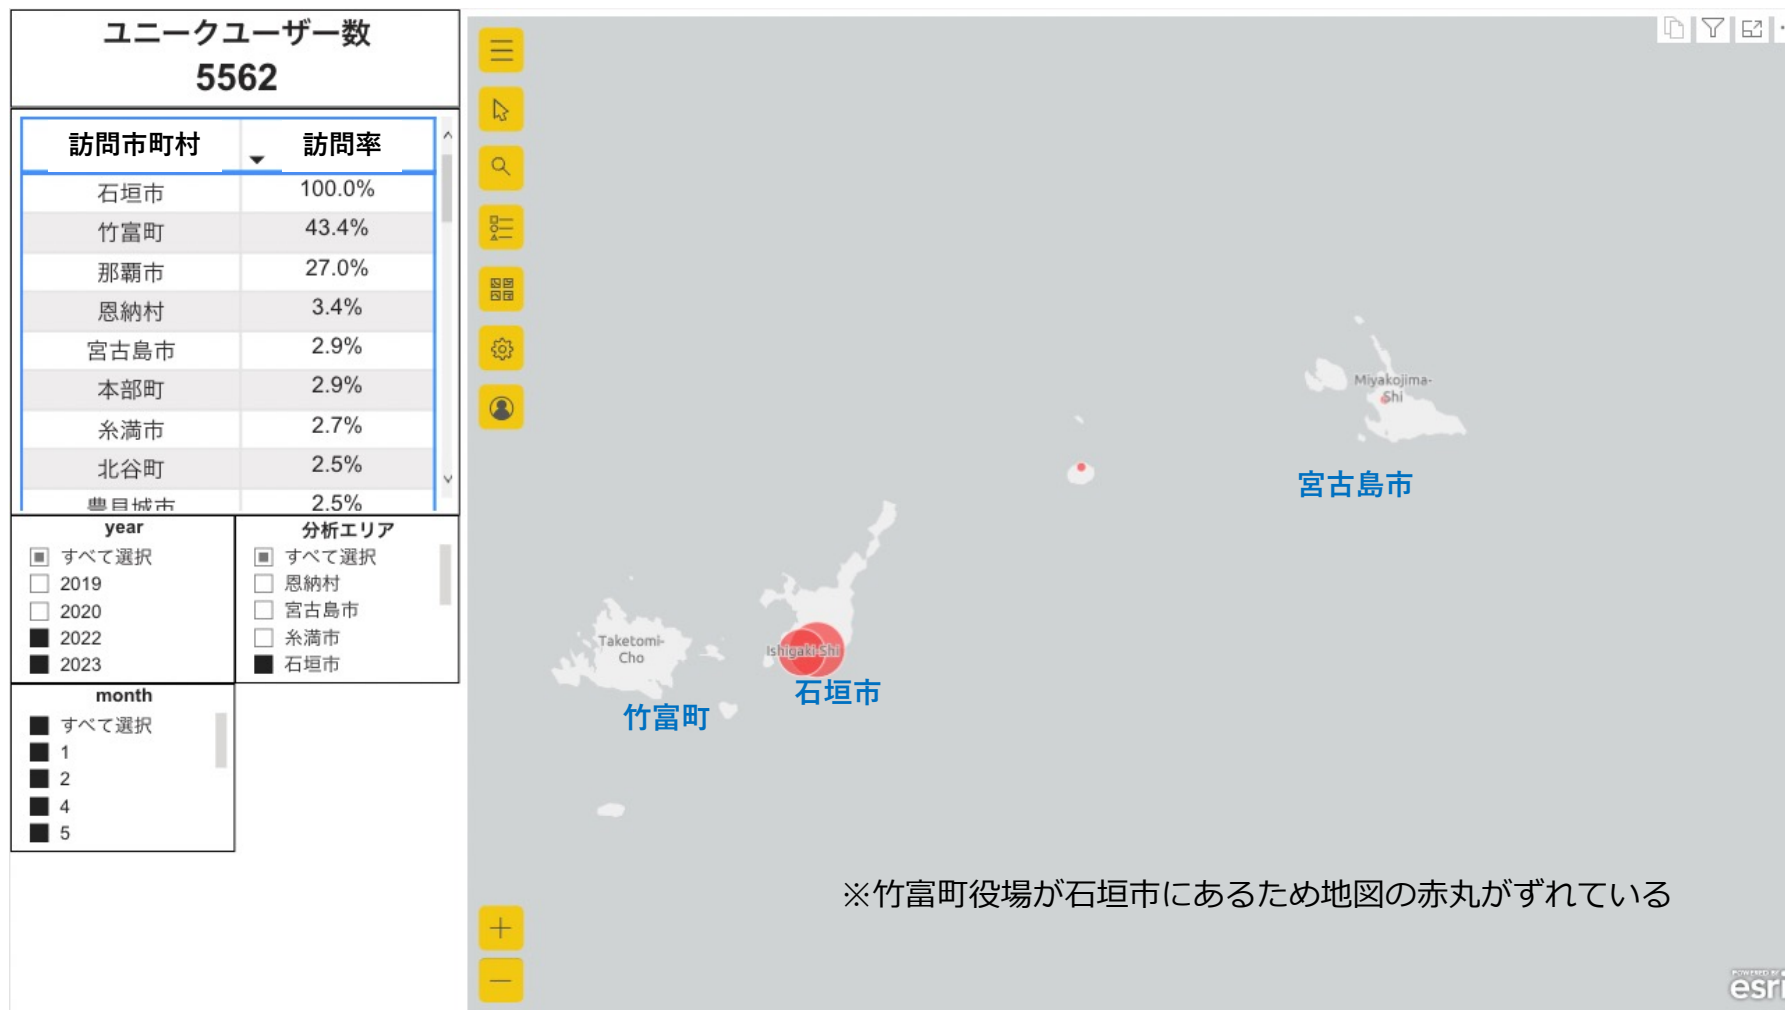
ユニークユーザー数
5562

| 訪問市町村 | 訪問率 |
|---|---|
| 石垣市 | 100.0% |
| 竹富町 | 43.4% |
| 那覇市 | 27.0% |
| 恩納村 | 3.4% |
| 宮古島市 | 2.9% |
| 本部町 | 2.9% |
| 糸満市 | 2.7% |
| 北谷町 | 2.5% |
| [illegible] | 2.5% |

year
すべて選択
2019
2020
2022
2023

分析エリア
すべて選択
恩納村
宮古島市
糸満市
石垣市

month
すべて選択
1
2
4
5

Miyakojima-Shi
宮古島市
Taketomi-Cho
Ishigaki-Shi
石垣市
竹富町

※竹富町役場が石垣市にあるため地図の赤丸がずれている

esri